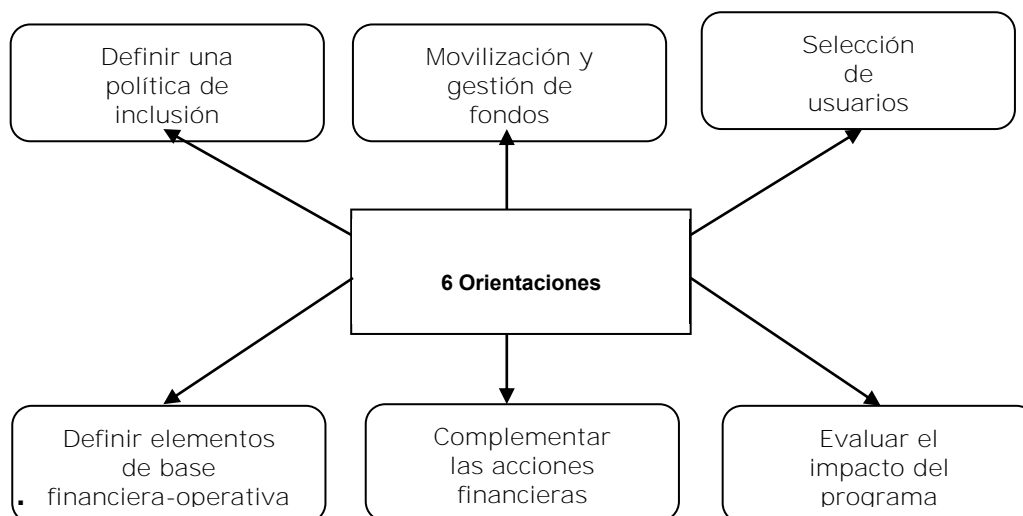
Definir una política de inclusión

Movilización y gestión de fondos

Selección de usuarios

6 Orientaciones

Definir elementos de base financiera-operativa

Complementar las acciones financieras

Evaluar el impacto del programa